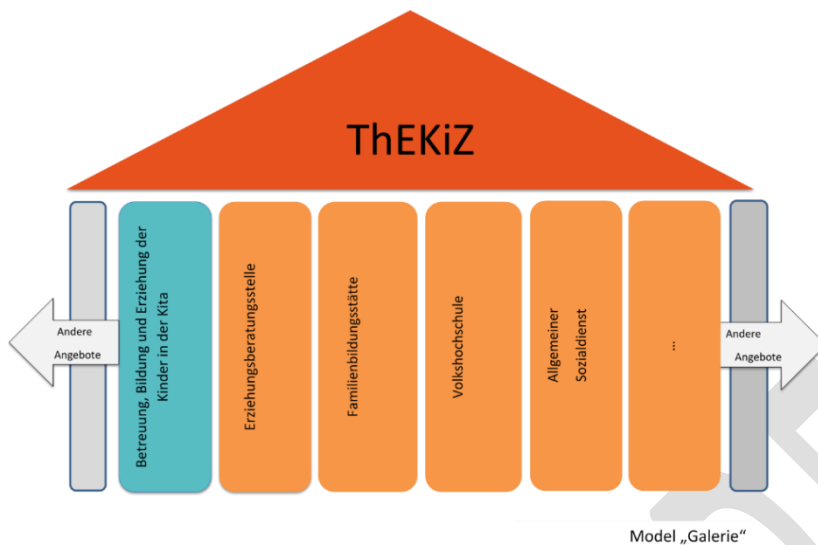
ThEKiZ

Andere Angebote

Betreuung, Bildung und Erziehung der Kinder in der Kita

Erziehungsberatungsstelle

Familienbildungsstätte

Volkshochschule

Allgemeiner Sozialdienst

...

Andere Angebote

Model „Galerie“